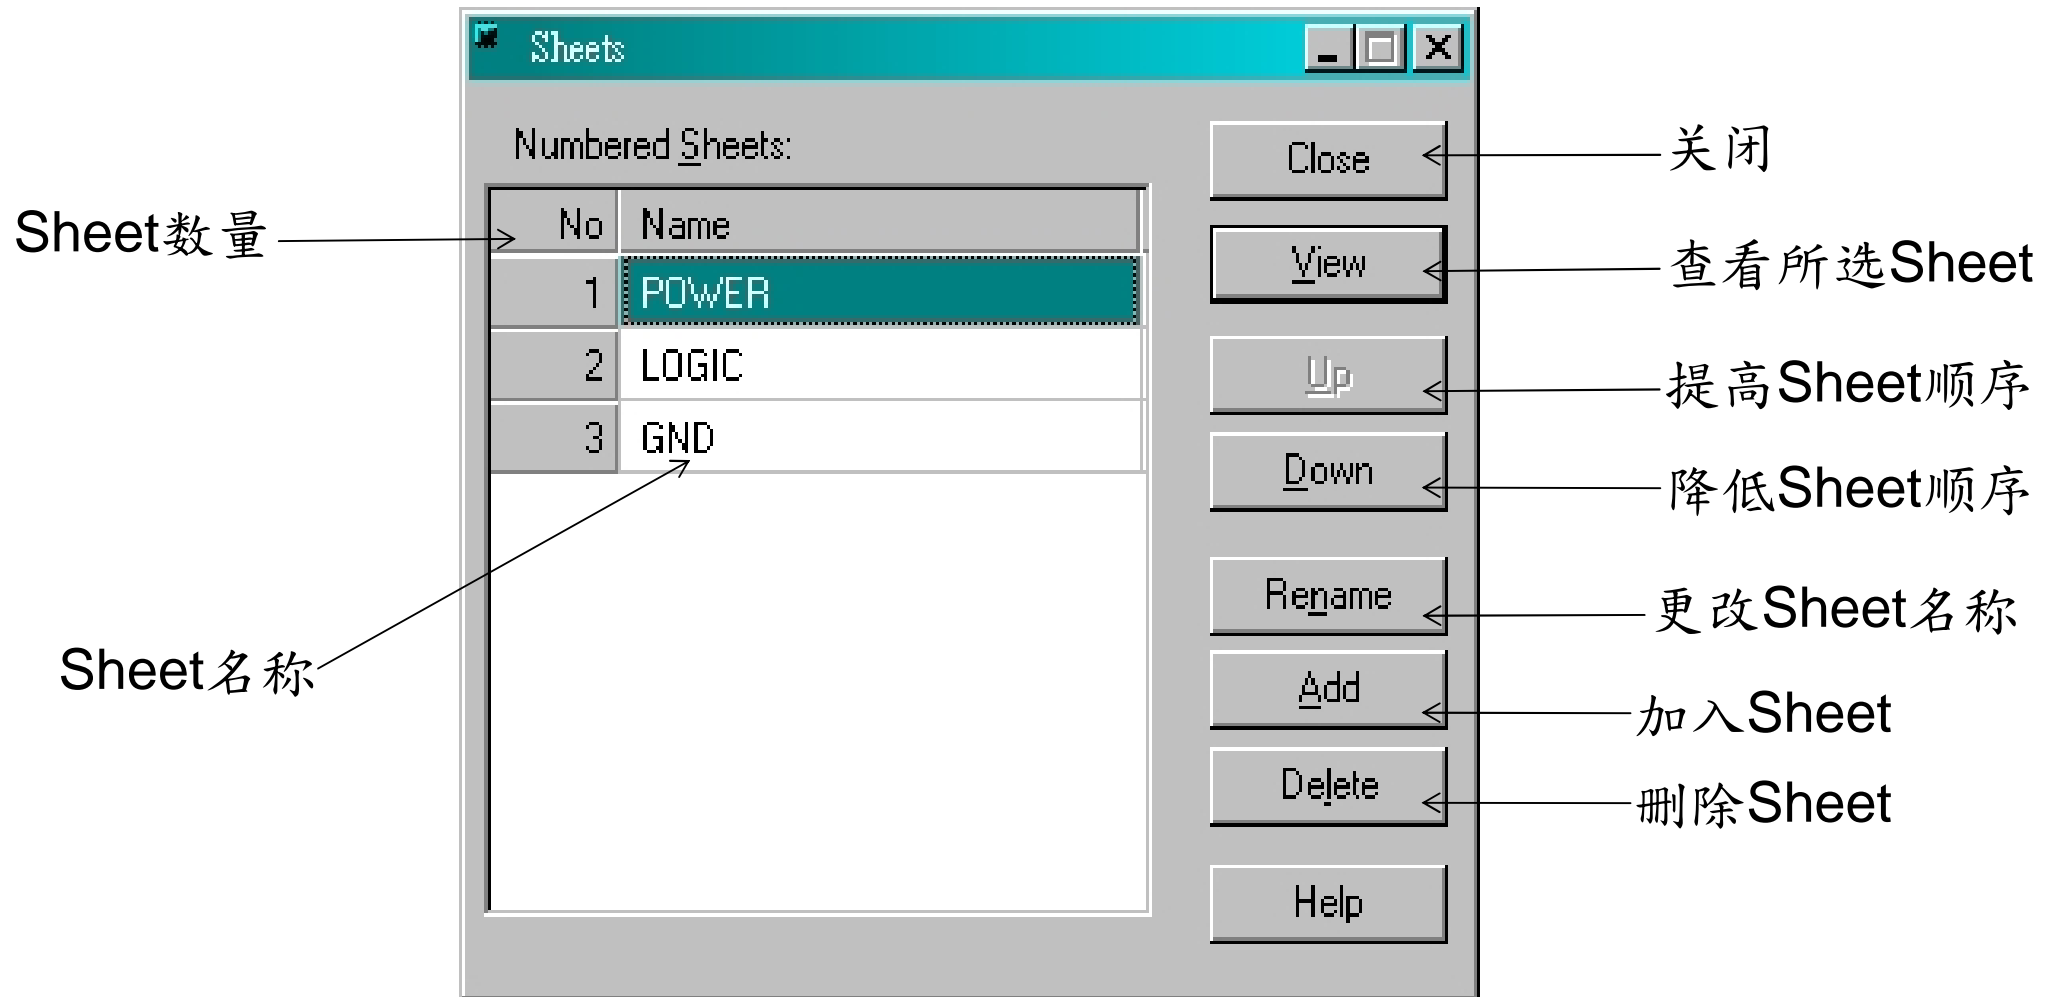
Sheets

Numbered Sheets:

| No | Name |
|---|---|
| 1 | POWER |
| 2 | LOGIC |
| 3 | GND |

Close
View
Up
Down
Rename
Add
Delete
Help

Sheet数量

Sheet名称

关闭

查看所选Sheet

提高Sheet顺序

降低Sheet顺序

更改Sheet名称

加入Sheet

删除Sheet